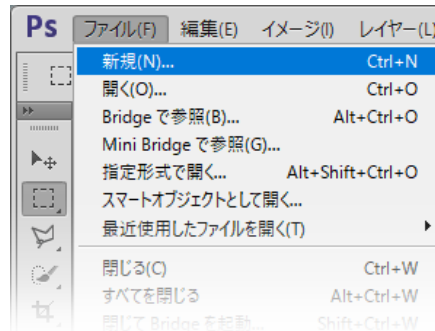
Ps ファイル(F) 編集(E) イメージ(I) レイヤー(L)

新規(N)... Ctrl+N
開く(O)... Ctrl+O
Bridge で参照(B)... Alt+Ctrl+O
Mini Bridge で参照(G)...
指定形式で開く... Alt+Shift+Ctrl+O
スマートオブジェクトとして開く...
最近使用したファイルを開く(T)
閉じる(C) Ctrl+W
すべてを閉じる Alt+Ctrl+W
閉じて Bridge を起動... Shift+Ctrl+W